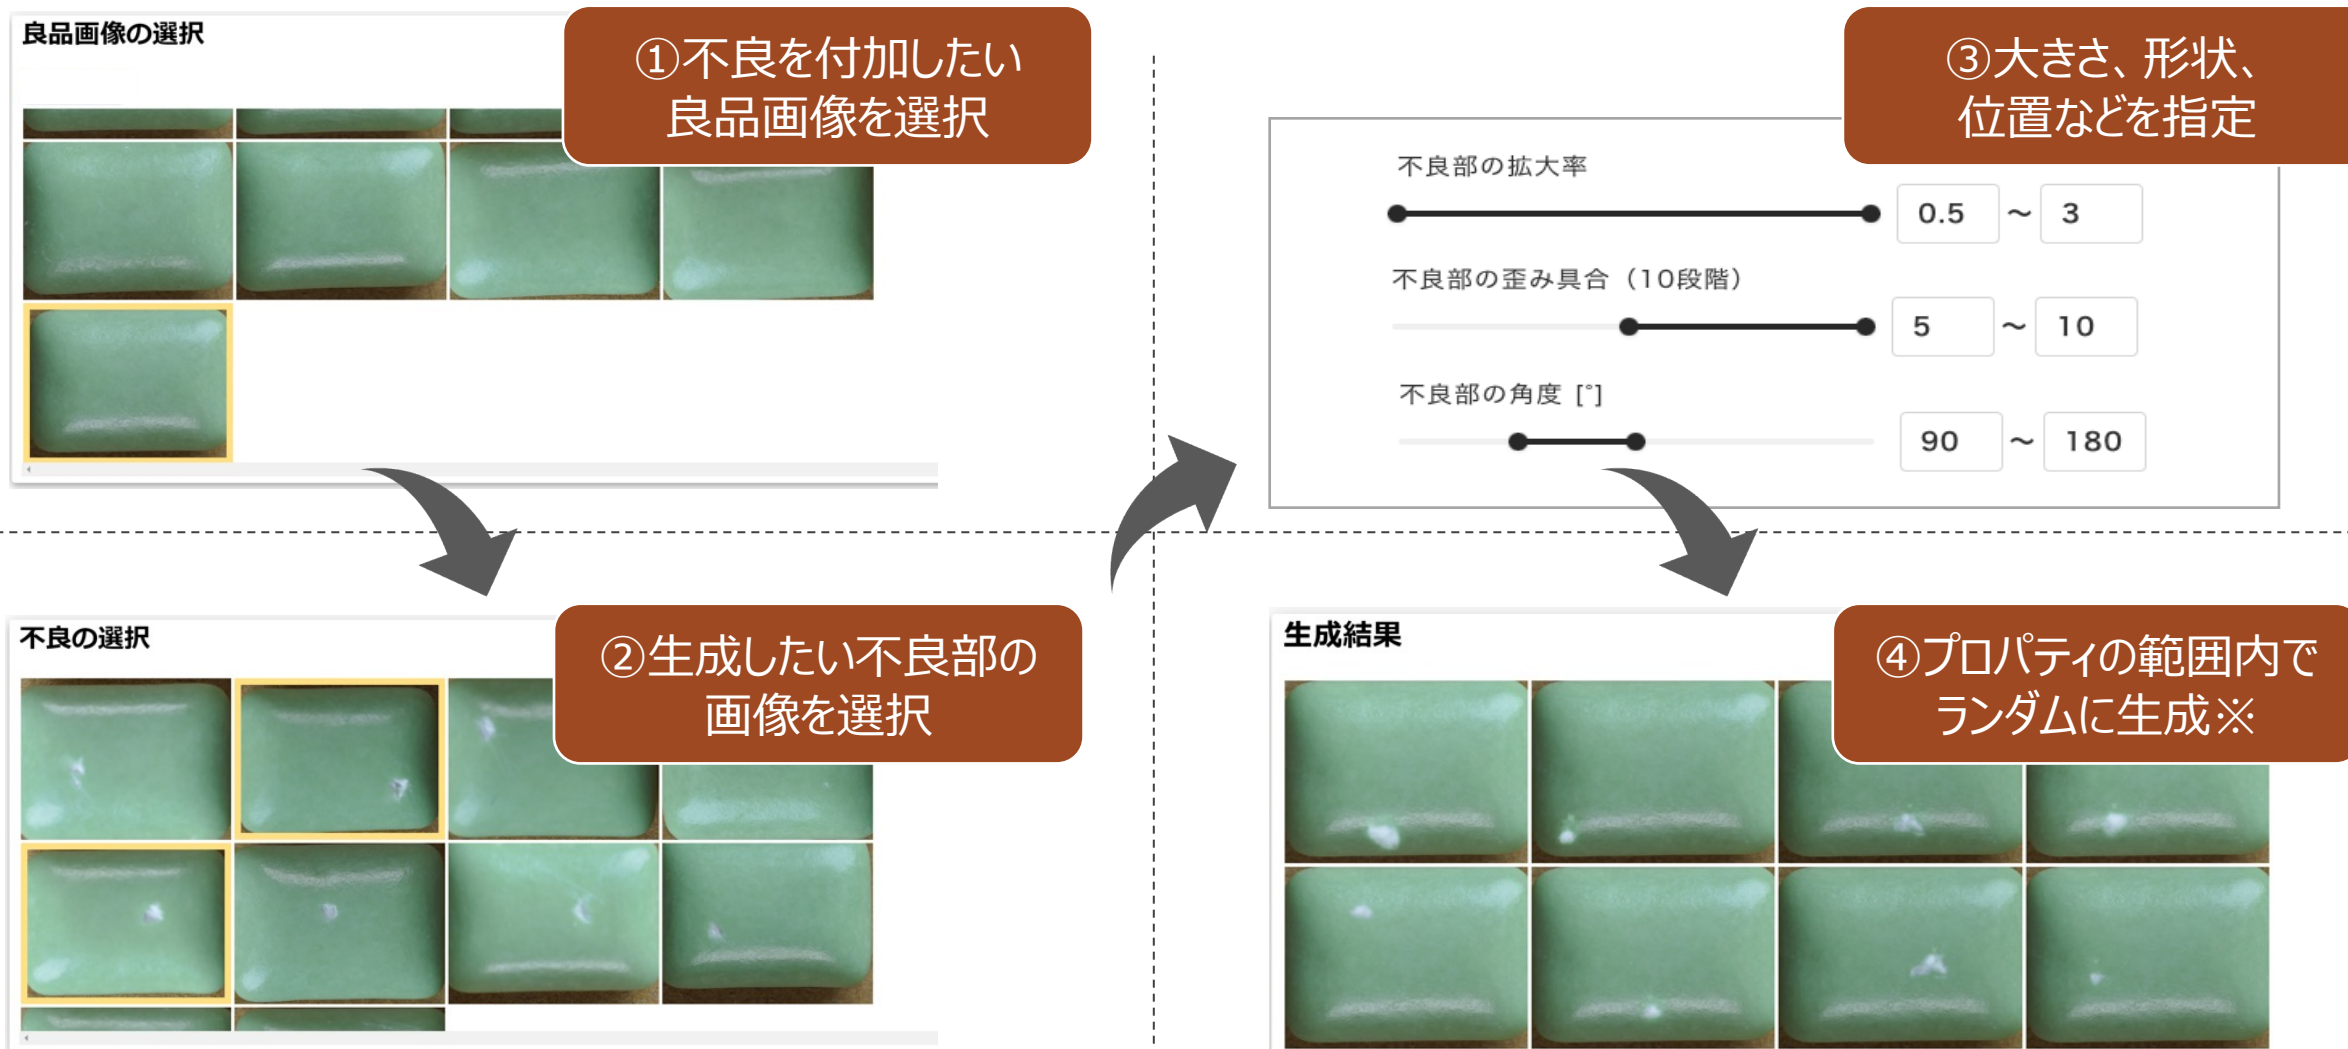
良品画像の選択

①不良を付加したい良品画像を選択

③大きさ、形状、位置などを指定

不良部の拡大率

0.5 ～ 3

不良部の歪み具合（10段階）

5 ～ 10

不良部の角度［°］

90 ～ 180

不良の選択

②生成したい不良部の画像を選択

生成結果

④プロパティの範囲内でランダムに生成※